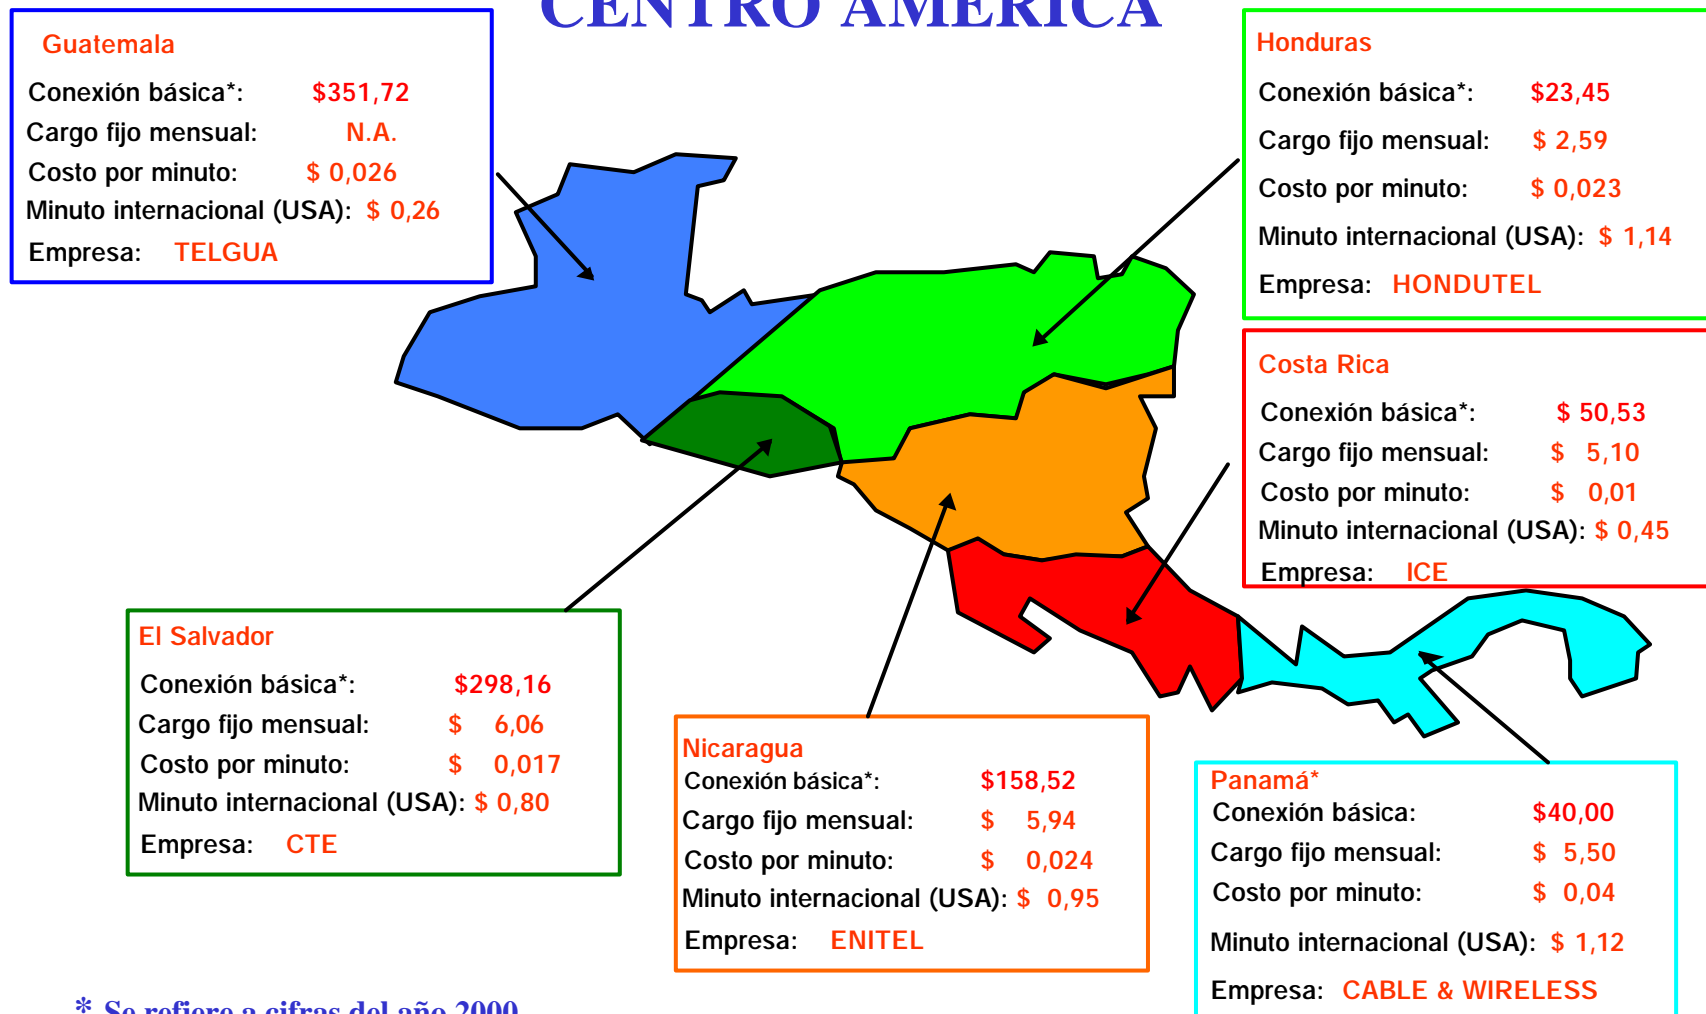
CENTRO AMERICA

Guatemala
Conexión básica*: $351,72
Cargo fijo mensual: N.A.
Costo por minuto: $ 0,026
Minuto internacional (USA): $ 0,26
Empresa: TELGUA

Honduras
Conexión básica*: $23,45
Cargo fijo mensual: $ 2,59
Costo por minuto: $ 0,023
Minuto internacional (USA): $ 1,14
Empresa: HONDUTEL

Costa Rica
Conexión básica*: $ 50,53
Cargo fijo mensual: $ 5,10
Costo por minuto: $ 0,01
Minuto internacional (USA): $ 0,45
Empresa: ICE

El Salvador
Conexión básica*: $298,16
Cargo fijo mensual: $ 6,06
Costo por minuto: $ 0,017
Minuto internacional (USA): $ 0,80
Empresa: CTE

Nicaragua
Conexión básica*: $158,52
Cargo fijo mensual: $ 5,94
Costo por minuto: $ 0,024
Minuto internacional (USA): $ 0,95
Empresa: ENITEL

Panamá*
Conexión básica: $40,00
Cargo fijo mensual: $ 5,50
Costo por minuto: $ 0,04
Minuto internacional (USA): $ 1,12
Empresa: CABLE & WIRELESS

* Se refiere a cifras del año 2000